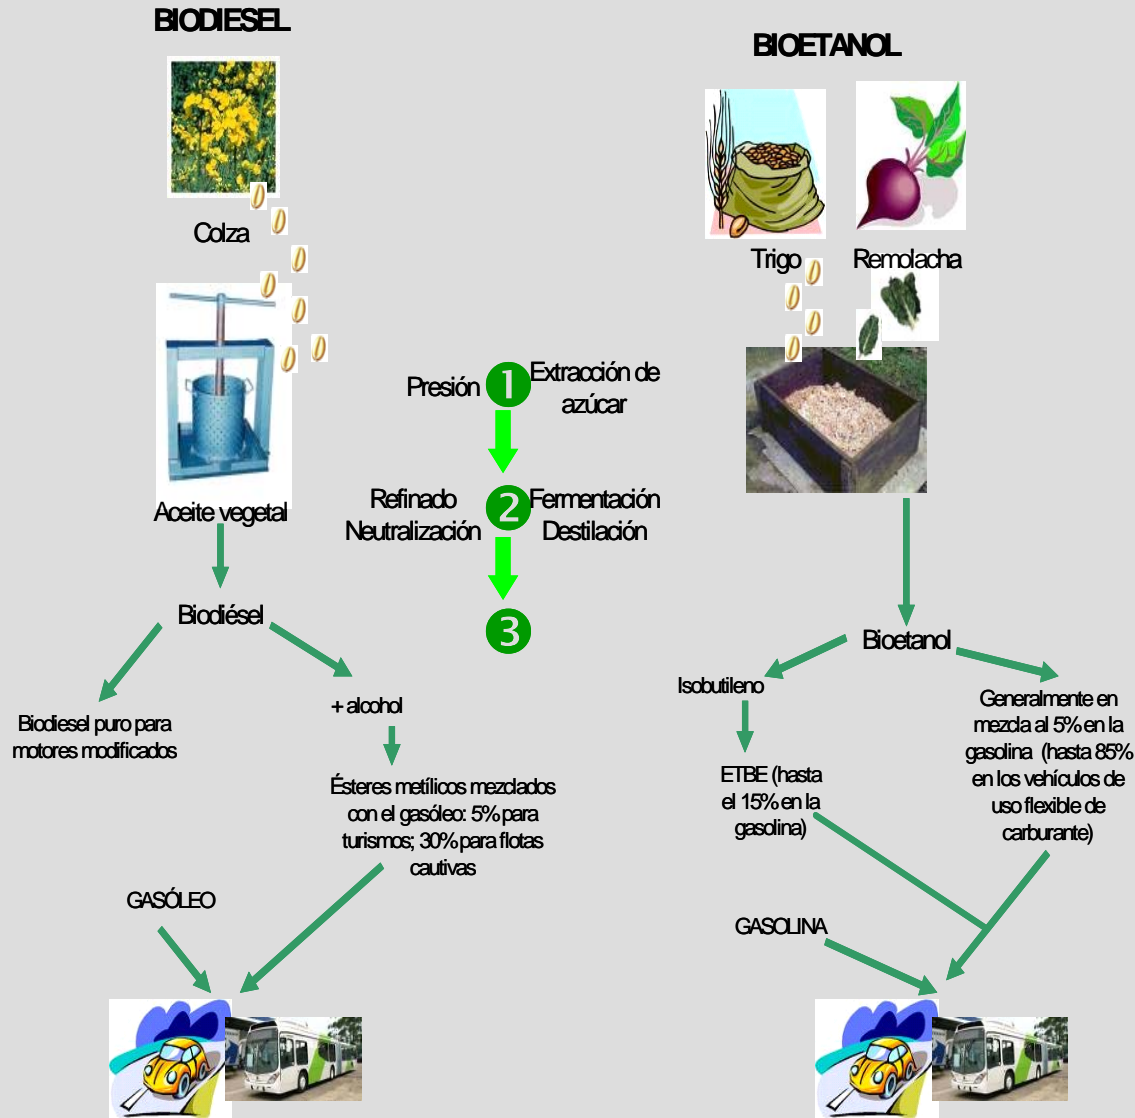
BIODIESEL

Colza

Aceite vegetal

Biodiésel

Biodiesel puro para motores modificados

+ alcohol

Ésteres metílicos mezclados con el gasóleo: 5% para turismos; 30% para flotas cautivas

GASÓLEO

BIOETANOL

Trigo

Remolacha

Presión 1 Extracción de azúcar

Refinado Neutralización 2 Fermentación Destilación

3

Bioetanol

Isobutileno

ETBE (hasta el 15% en la gasolina)

Generalmente en mezcla al 5% en la gasolina (hasta 85% en los vehículos de uso flexible de carburante)

GASOLINA